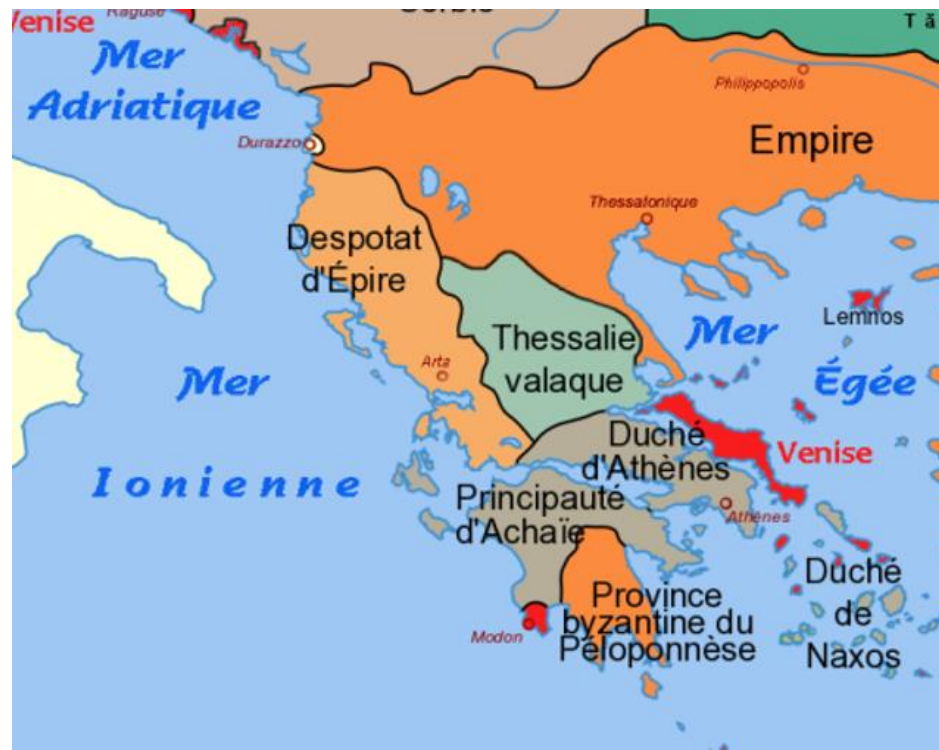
Venise
Raguse
Serbie
T ã
Mer Adriatique
Durazzo
Philippopolis
Empire
Thessalonique
Despotat d'Épire
Thessalie valaque
Mer Égée
Lemnos
Arta
Mer Ionienne
Duché d'Athènes
Venise
Principauté d'Achaïe
Athènes
Province byzantine du Péloponnèse
Modon
Duché de Naxos